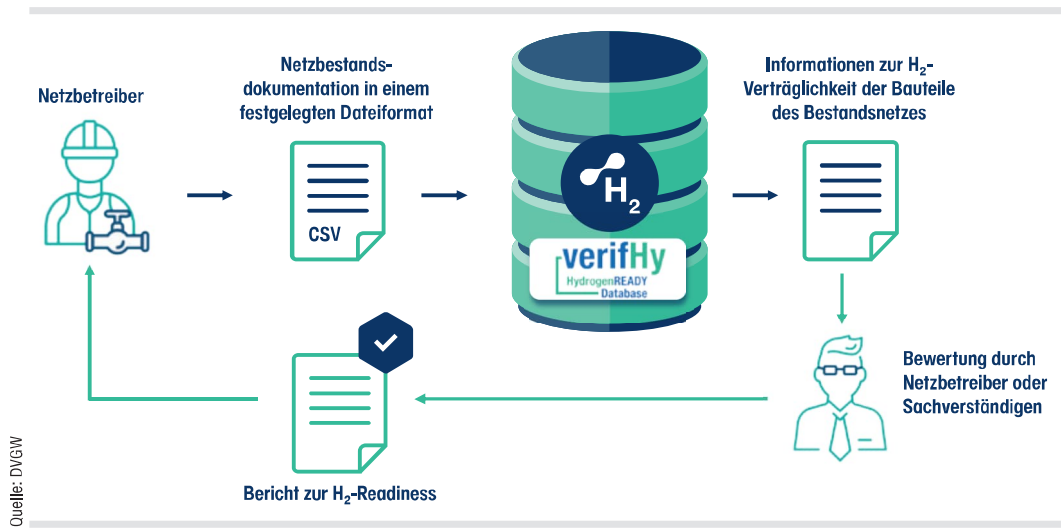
Netzbetreiber

Netzbestandsdokumentation in einem festgelegten Dateiformat

CSV

$H_2$

verifHy
HydrogenREADY
Database

Informationen zur $H_2$-Verträglichkeit der Bauteile des Bestandsnetzes

Bewertung durch Netzbetreiber oder Sachverständigen

Bericht zur $H_2$-Readiness

Quelle: DVGW